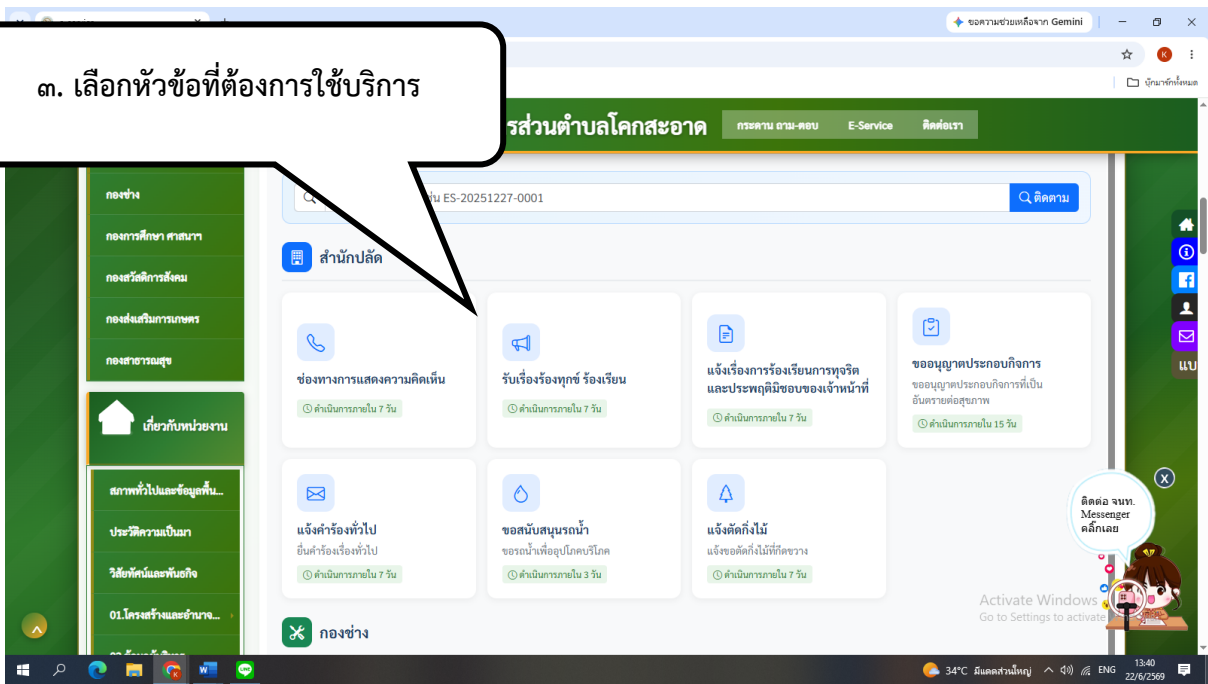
ขอความช่วยเหลือจาก Gemini

บุ๊กมาร์กทั้งหมด

๓. เลือกหัวข้อที่ต้องการใช้บริการ

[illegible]ส่วนตำบลโคกสะอาด

กระดาน ถาม-ตอบ
E-Service
ติดต่อเรา

กองช่าง
กองการศึกษา ศาสนาฯ
กองสวัสดิการสังคม
กองส่งเสริมการเกษตร
กองสาธารณสุข

เกี่ยวกับหน่วยงาน

สภาพทั่วไปและข้อมูลพื้น...
ประวัติความเป็นมา
วิสัยทัศน์และพันธกิจ
01.โครงสร้างและอำนาจ...
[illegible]

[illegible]น ES-20251227-0001
ติดตาม

สำนักปลัด

ช่องทางการแสดงความคิดเห็น
ดำเนินการภายใน 7 วัน

รับเรื่องร้องทุกข์ ร้องเรียน
ดำเนินการภายใน 7 วัน

แจ้งเรื่องการร้องเรียนการทุจริตและประพฤติมิชอบของเจ้าหน้าที่
ดำเนินการภายใน 7 วัน

ขออนุญาตประกอบกิจการ
ขออนุญาตประกอบกิจการที่เป็นอันตรายต่อสุขภาพ
ดำเนินการภายใน 15 วัน

แจ้งคำร้องทั่วไป
ยื่นคำร้องเรื่องทั่วไป
ดำเนินการภายใน 7 วัน

ขอสนับสนุนรถน้ำ
ขอรถน้ำเพื่ออุปโภคบริโภค
ดำเนินการภายใน 3 วัน

แจ้งตัดกิ่งไม้
แจ้งขอตัดกิ่งไม้ที่กีดขวาง
ดำเนินการภายใน 7 วัน

กองช่าง

แบ

X
ติดต่อ จนท.
Messenger
คลิ๊กเลย

Activate Windows
Go to Settings to activate

34°C มีแดดส่วนใหญ่
ENG
13:40
22/6/2569